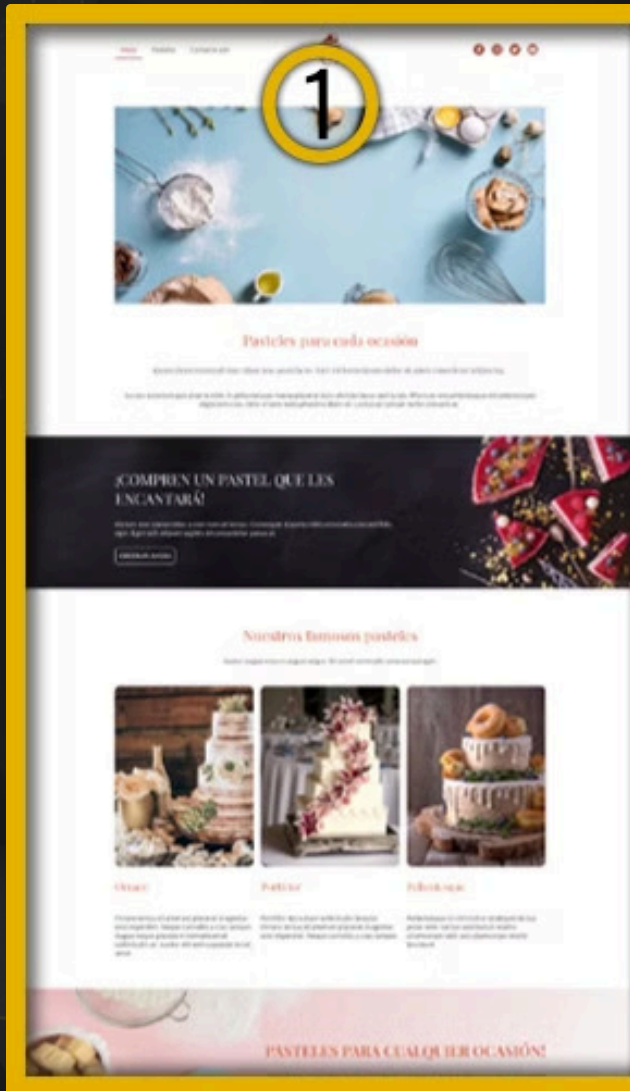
Inicio Pasteles Contacto

1

Pasteles para cada ocasión

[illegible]

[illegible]

¡COMPREN UN PASTEL QUE LES ENCANTARÁ!

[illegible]

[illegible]

Nuestros famosos pasteles

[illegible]

Ornare

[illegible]

Porttitor

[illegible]

Pellentesque

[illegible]

PASTELES PARA CUALQUIER OCASIÓN!